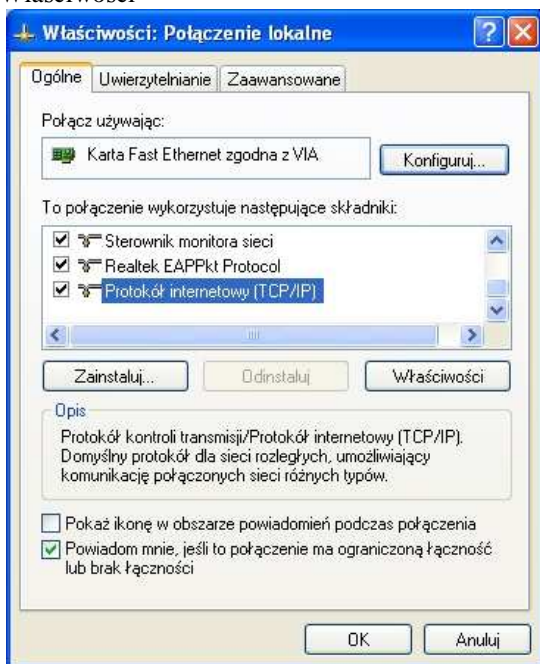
Właściwości

Właściwości: Połączenie lokalne

Ogólne | Uwierzytelnianie | Zaawansowane

Połącz używając:

Karta Fast Ethernet zgodna z VIA

Konfiguruj...

To połączenie wykorzystuje następujące składniki:

☑ Sterownik monitora sieci
☑ Realtek EAPPkt Protocol
☑ Protokół internetowy (TCP/IP)

Zainstaluj... | Odinstaluj | Właściwości

Opis

Protokół kontroli transmisji/Protokół internetowy (TCP/IP). Domyślny protokół dla sieci rozległych, umożliwiający komunikację połączonych sieci różnych typów.

☐ Pokaż ikonę w obszarze powiadomień podczas połączenia
☑ Powiadom mnie, jeśli to połączenie ma ograniczoną łączność lub brak łączności

OK | Anuluj